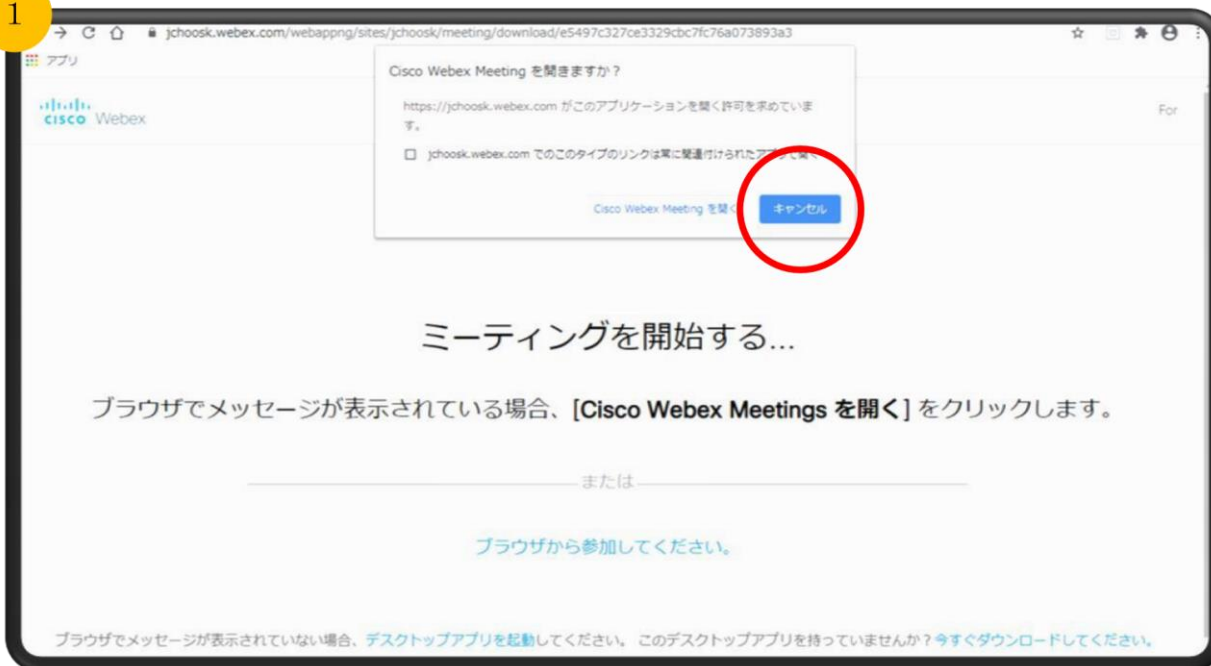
1

jchoosk.webex.com/webappng/sites/jchoosk/meeting/download/e5497c327ce3329cbc7fc76a073893a3

アプリ

cisco Webex

For

Cisco Webex Meeting を開きますか？

https://jchoosk.webex.com がこのアプリケーションを開く許可を求めています。

jchoosk.webex.com でのこのタイプのリンクは常に関連付けられた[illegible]

Cisco Webex Meeting を開く

キャンセル

ミーティングを開始する...

ブラウザでメッセージが表示されている場合、[Cisco Webex Meetings を開く] をクリックします。

または

ブラウザから参加してください。

ブラウザでメッセージが表示されていない場合、デスクトップアプリを起動してください。 このデスクトップアプリを持っていませんか？今すぐダウンロードしてください。